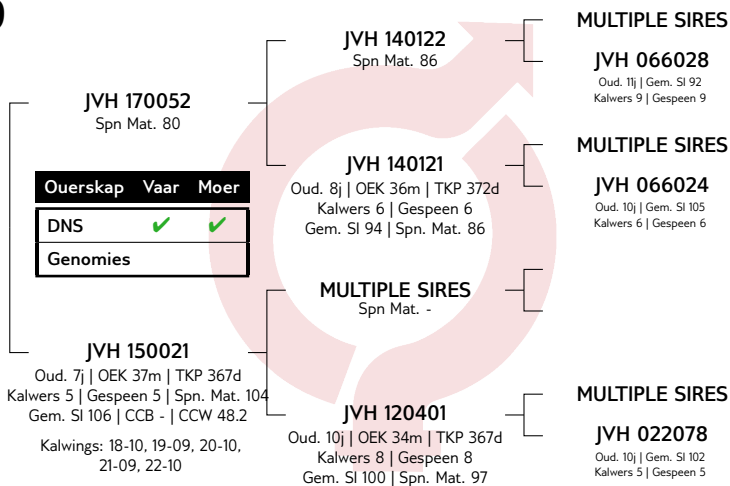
JVH 170052
Spn Mat. 80

| Ouerskap | Vaar | Moer |
|---|---|---|
| DNS | ✔ | ✔ |
| Genomies | | |

JVH 150021
Oud. 7j | OEK 37m | TKP 367d
Kalwers 5 | Gespeen 5 | Spn. Mat. 104
Gem. SI 106 | CCB - | CCW 48.2

Kalwings: 18-10, 19-09, 20-10, 21-09, 22-10

JVH 140122
Spn Mat. 86

JVH 140121
Oud. 8j | OEK 36m | TKP 372d
Kalwers 6 | Gespeen 6
Gem. SI 94 | Spn. Mat. 86

MULTIPLE SIRES
Spn Mat. -

JVH 120401
Oud. 10j | OEK 34m | TKP 367d
Kalwers 8 | Gespeen 8
Gem. SI 100 | Spn. Mat. 97

MULTIPLE SIRES

JVH 066028
Oud. 11j | Gem. SI 92
Kalwers 9 | Gespeen 9

MULTIPLE SIRES

JVH 066024
Oud. 10j | Gem. SI 105
Kalwers 6 | Gespeen 6

MULTIPLE SIRES

JVH 022078
Oud. 10j | Gem. SI 102
Kalwers 5 | Gespeen 5